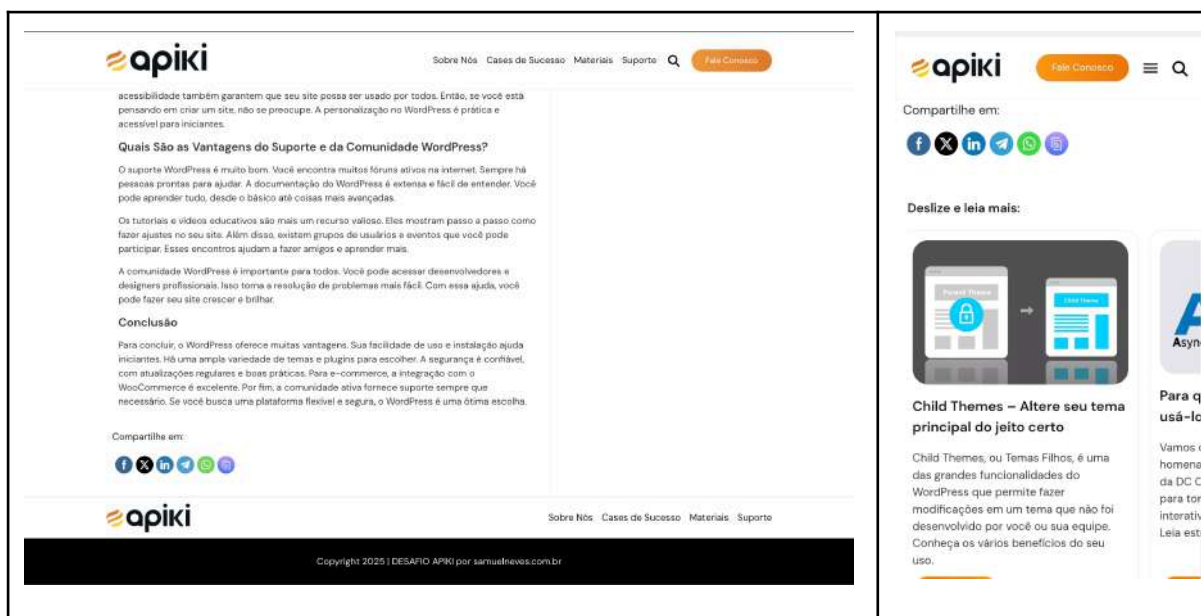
apiki

Sobre Nós Cases de Sucesso Materiais Suporte Fale Conosco

acessibilidade também garantem que seu site possa ser usado por todos. Então, se você está pensando em criar um site, não se preocupe. A personalização no WordPress é prática e acessível para iniciantes.

Quais São as Vantagens do Suporte e da Comunidade WordPress?

O suporte WordPress é muito bom. Você encontra muitos fóruns ativos na internet. Sempre há pessoas prontas para ajudar. A documentação do WordPress é extensa e fácil de entender. Você pode aprender tudo, desde o básico até coisas mais avançadas.

Os tutoriais e vídeos educativos são mais um recurso valioso. Eles mostram passo a passo como fazer ajustes no seu site. Além disso, existem grupos de usuários e eventos que você pode participar. Esses encontros ajudam a fazer amigos e aprender mais.

A comunidade WordPress é importante para todos. Você pode acessar desenvolvedores e designers profissionais. Isso torna a resolução de problemas mais fácil. Com essa ajuda, você pode fazer seu site crescer e brilhar.

Conclusão

Para concluir, o WordPress oferece muitas vantagens. Sua facilidade de uso e instalação ajuda iniciantes. Há uma ampla variedade de temas e plugins para escolher. A segurança é confiável, com atualizações regulares e boas práticas. Para e-commerce, a integração com o WooCommerce é excelente. Por fim, a comunidade ativa fornece suporte sempre que necessário. Se você busca uma plataforma flexível e segura, o WordPress é uma ótima escolha.

Compartilhe em:

apiki

Sobre Nós Cases de Sucesso Materiais Suporte

Copyright 2025 | DESAFIO APIKI por samuelneves.com.br

apiki

Fale Conosco

Compartilhe em:

Deslize e leia mais:

Parent Theme

Child Theme

Child Themes – Altere seu tema principal do jeito certo

Child Themes, ou Temas Filhos, é uma das grandes funcionalidades do WordPress que permite fazer modificações em um tema que não foi desenvolvido por você ou sua equipe. Conheça os vários benefícios do seu uso.

Asyn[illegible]

Para q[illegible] usá-lo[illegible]

Vamos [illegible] homena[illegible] da DC C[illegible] para tor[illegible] interativ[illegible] Leia est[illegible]